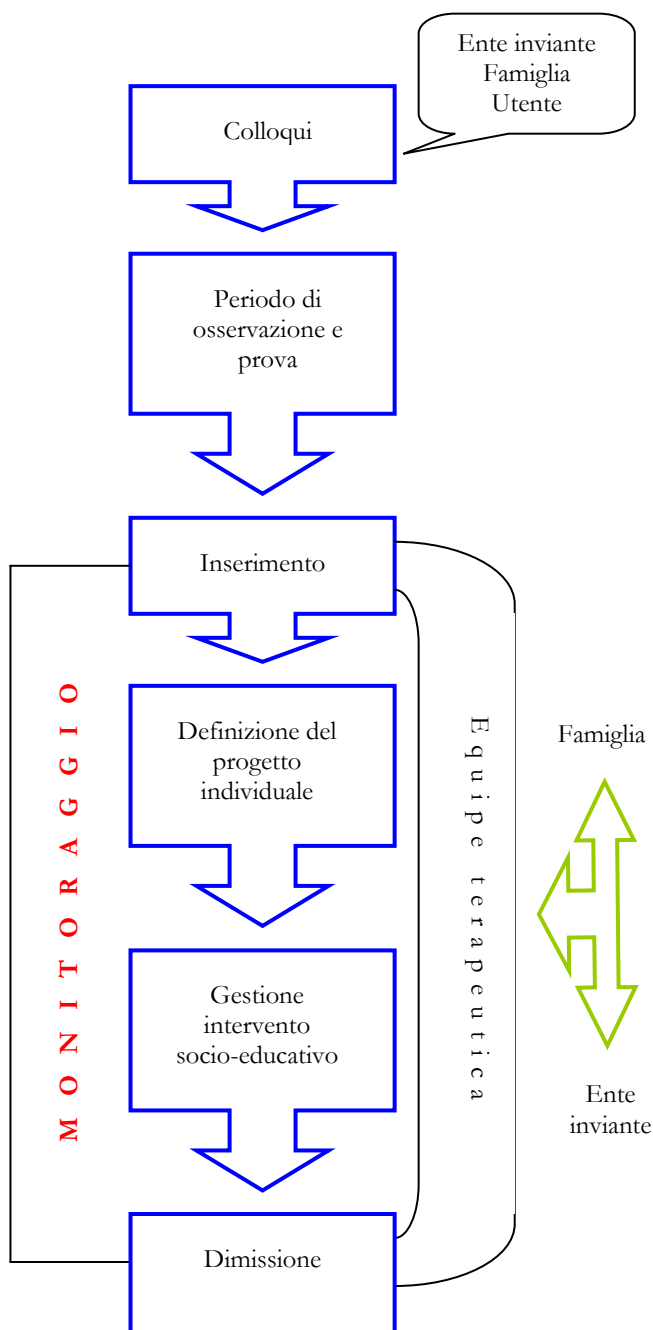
Ente inviante
Famiglia
Utente

Colloqui

Periodo di osservazione e prova

Inserimento

Definizione del progetto individuale

Gestione intervento socio-educativo

Dimissione

MONITORAGGIO

Equipe terapeutica

Famiglia

Ente inviante